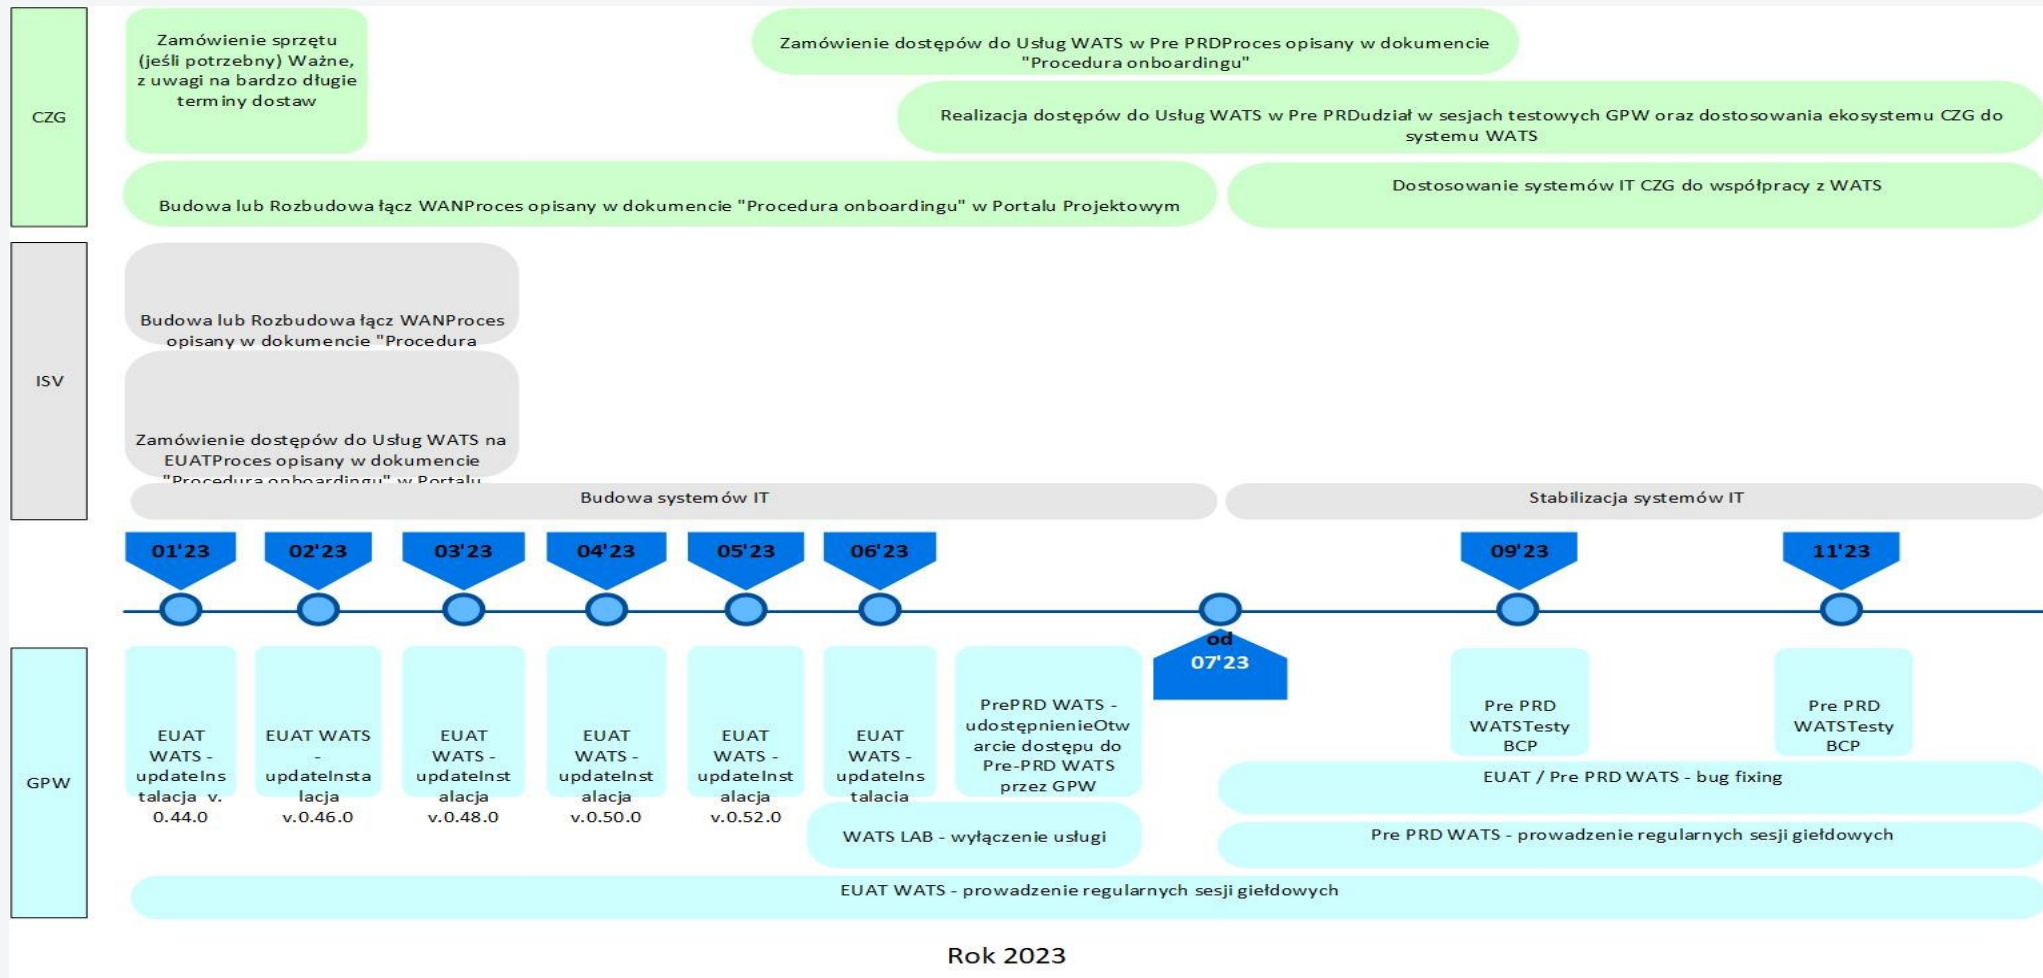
CZG

Zamówienie sprzętu (jeśli potrzebny) Ważne, z uwagi na bardzo długie terminy dostaw

Zamówienie dostępów do Usług WATS w Pre PRDProces opisany w dokumencie "Procedura onboardingu"

Realizacja dostępów do Usług WATS w Pre PRDudział w sesjach testowych GPW oraz dostosowania ekosystemu CZG do systemu WATS

Budowa lub Rozbudowa łącz WANProces opisany w dokumencie "Procedura onboardingu" w Portalu Projektowym

Dostosowanie systemów IT CZG do współpracy z WATS

ISV

Budowa lub Rozbudowa łącz WANProces opisany w dokumencie "Procedura

Zamówienie dostępów do Usług WATS na EUATProces opisany w dokumencie "Procedura onboardingu" w Portalu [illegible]

Budowa systemów IT

Stabilizacja systemów IT

01'23

02'23

03'23

04'23

05'23

06'23

od 07'23

09'23

11'23

GPW

EUAT WATS - updateInstalacja v. 0.44.0

EUAT WATS - updateInstalacja v.0.46.0

EUAT WATS - updateInstalacja v.0.48.0

EUAT WATS - updateInstalacja v.0.50.0

EUAT WATS - updateInstalacja v.0.52.0

EUAT WATS - updateInstalacja

PrePRD WATS - udostępnienieOtwarcie dostępu do Pre-PRD WATS przez GPW

Pre PRD WATSTesty BCP

Pre PRD WATSTesty BCP

EUAT / Pre PRD WATS - bug fixing

WATS LAB - wyłączenie usługi

Pre PRD WATS - prowadzenie regularnych sesji giełdowych

EUAT WATS - prowadzenie regularnych sesji giełdowych

Rok 2023